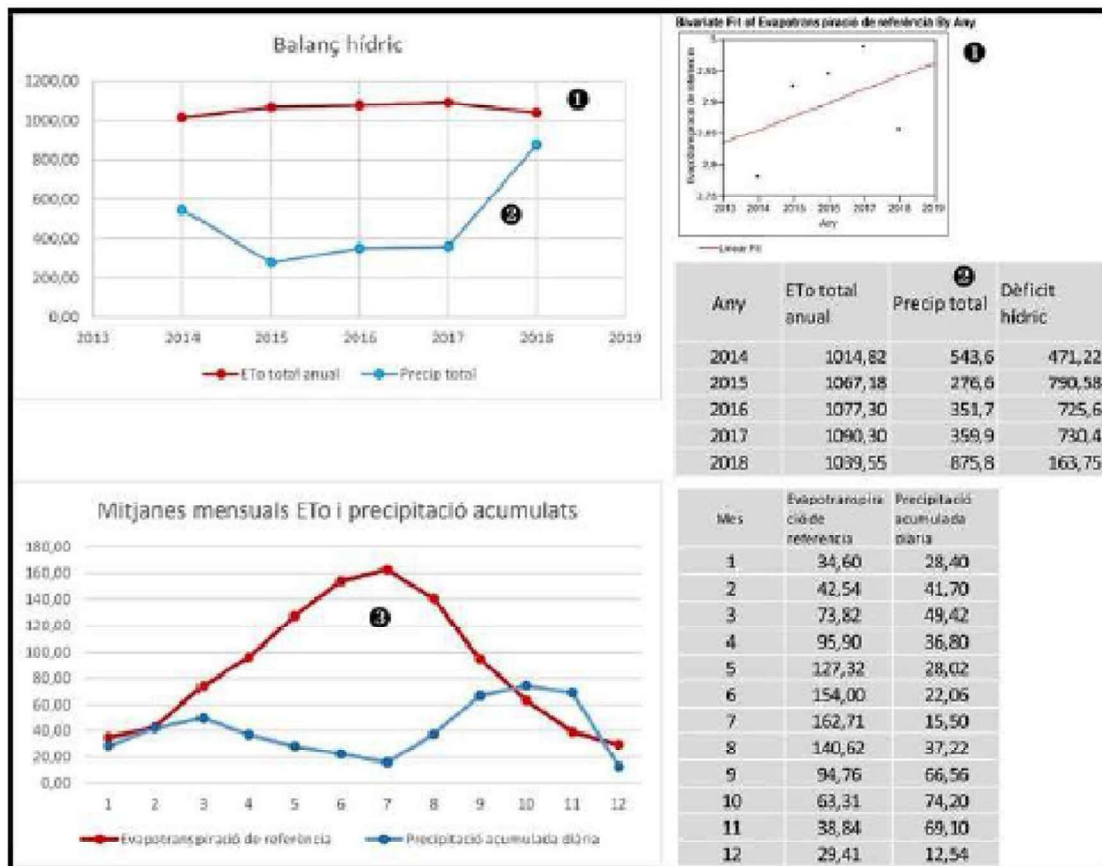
Balanç hídric

❶

❷

1200,00
1000,00
800,00
600,00
400,00
200,00
0,00

2013 2014 2015 2016 2017 2018 2019

ETo total anual    Precip total

Bivariate Fit of Evapotrans piració de referència By Any

❶

Evapotranspiració de referència

3
2.95
2.9
2.85
2.8
2.75

2013 2014 2015 2016 2017 2018 2019
Any

Linear Fit

❷

| Any | ETo total anual | Precip total | Dèficit hídric |
|---|---|---|---|
| 2014 | 1014,82 | 543,6 | 471,22 |
| 2015 | 1067,18 | 276,6 | 790,58 |
| 2016 | 1077,30 | 351,7 | 725,6 |
| 2017 | 1090,30 | 359,9 | 730,4 |
| 2018 | 1039,55 | 875,8 | 163,75 |

Mitjanes mensuals ETo i precipitació acumulats

❸

180,00
160,00
140,00
120,00
100,00
80,00
60,00
40,00
20,00
0,00

1 2 3 4 5 6 7 8 9 10 11 12

Evapotranspiració de referència    Precipitació acumulada diària

| Mes | Evapotranspiració de referència | Precipitació acumulada diària |
|---|---|---|
| 1 | 34,60 | 28,40 |
| 2 | 42,54 | 41,70 |
| 3 | 73,82 | 49,42 |
| 4 | 95,90 | 36,80 |
| 5 | 127,32 | 28,02 |
| 6 | 154,00 | 22,06 |
| 7 | 162,71 | 15,50 |
| 8 | 140,62 | 37,22 |
| 9 | 94,76 | 66,56 |
| 10 | 63,31 | 74,20 |
| 11 | 38,84 | 69,10 |
| 12 | 29,41 | 12,54 |